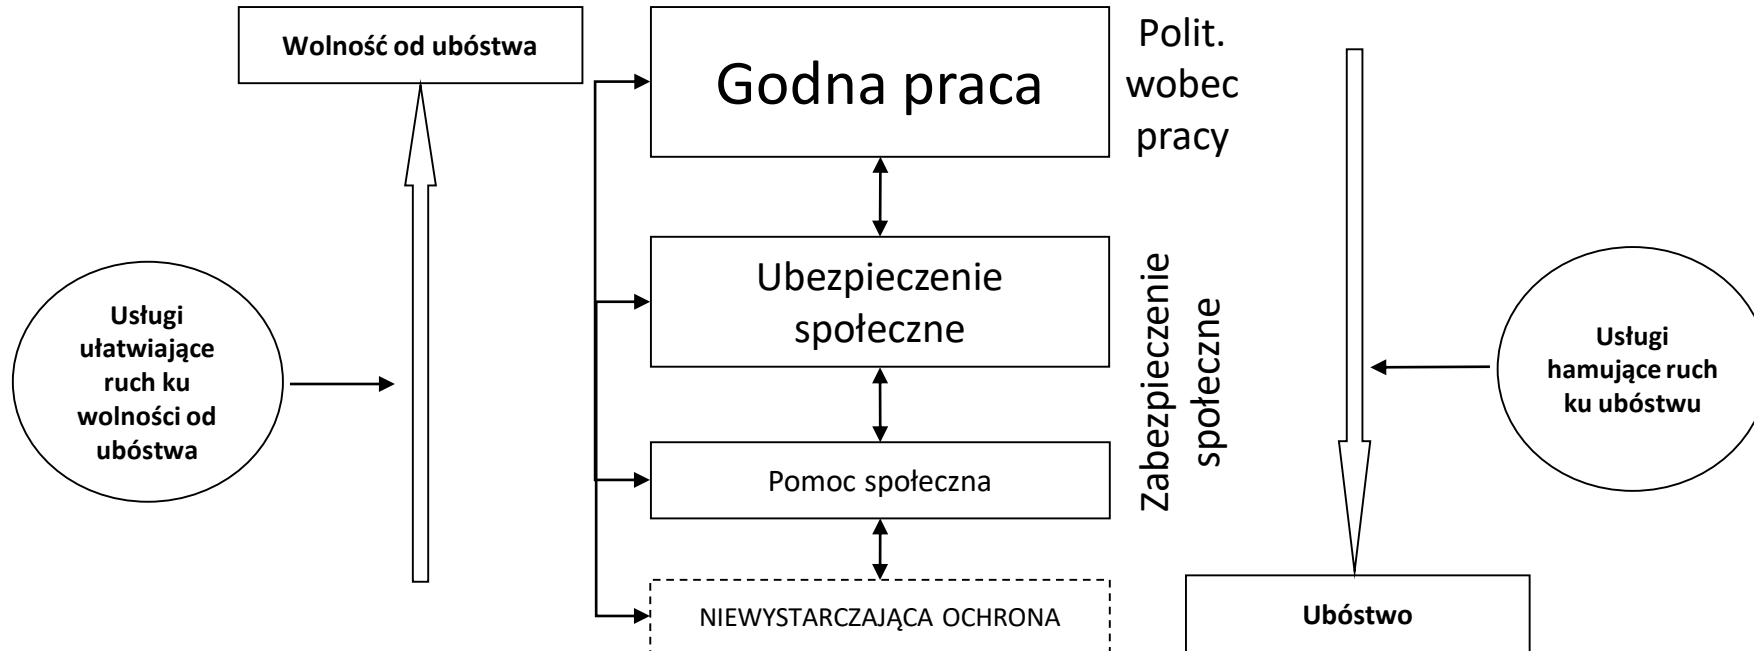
Wolność od ubóstwa

Godna praca

Polit. wobec pracy

Ubezpieczenie społeczne

Zabezpieczenie społeczne

Usługi ułatwiające ruch ku wolności od ubóstwa

Usługi hamujące ruch ku ubóstwu

Pomoc społeczna

NIEWYSTARCZAJĄCA OCHRONA

Ubóstwo